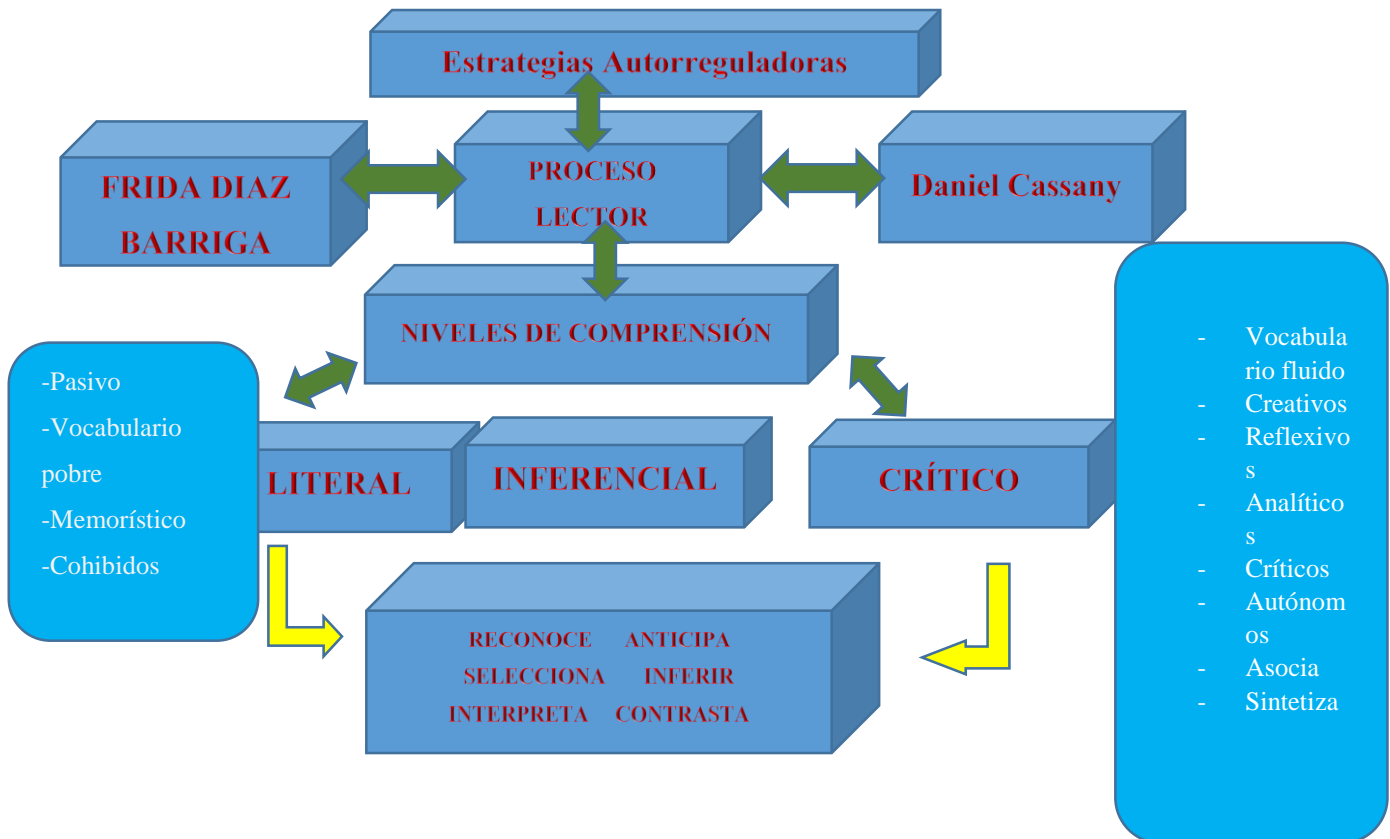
Estrategias Autorreguladoras

FRIDA DIAZ BARRIGA

PROCESO LECTOR

Daniel Cassany

NIVELES DE COMPRENSIÓN

-Pasivo
-Vocabulario pobre
-Memorístico
-Cohibidos

LITERAL

INFERENCIAL

CRÍTICO

- Vocabulario fluido
- Creativos
- Reflexivos
- Analíticos
- Críticos
- Autónomos
- Asocia
- Sintetiza

RECONOCE ANTICIPA
SELECCIONA INFERIR
INTERPRETA CONTRASTA